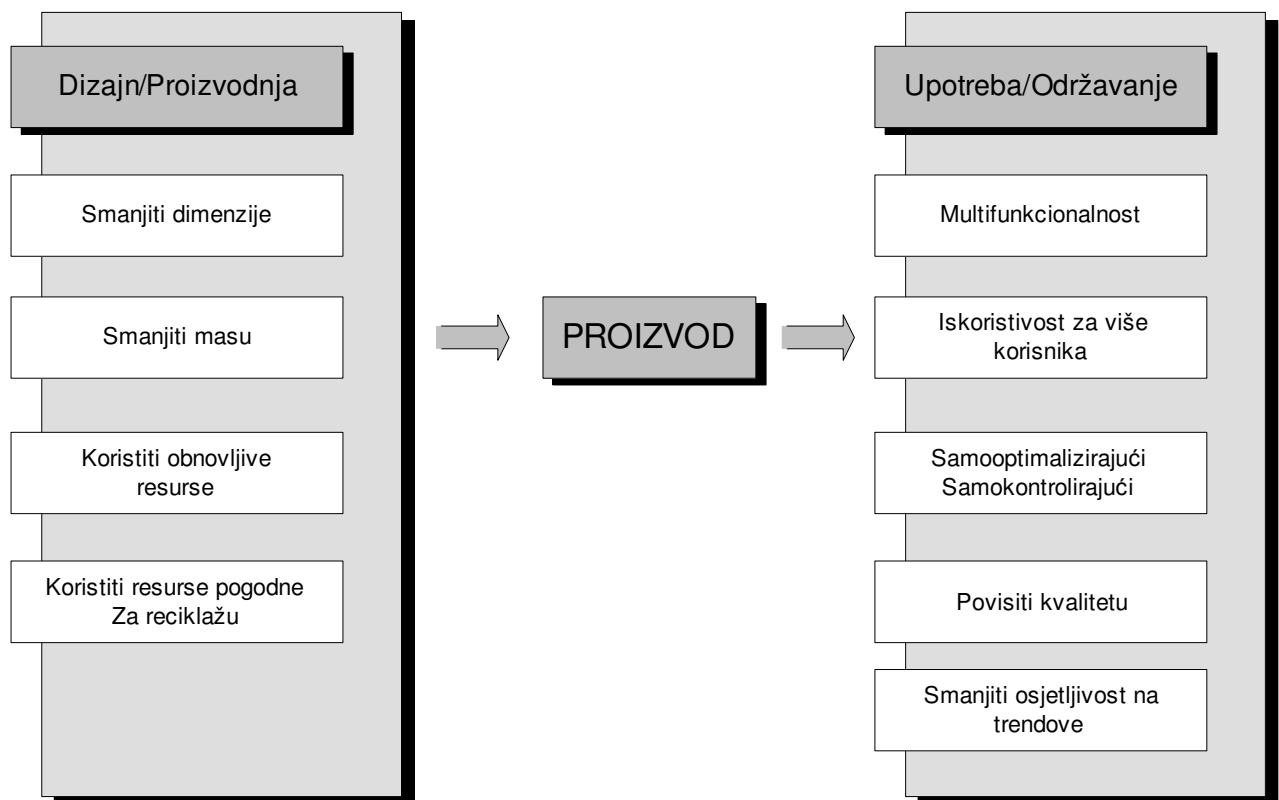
Dizajn/Proizvodnja

Smanjiti dimenzije

Smanjiti masu

Koristiti obnovljive resurse

Koristiti resurse pogodne Za reciklažu

PROIZVOD

Upotreba/Održavanje

Multifunkcionalnost

Iskoristivost za više korisnika

Samooptimalizirajući Samokontrolirajući

Povisiti kvalitetu

Smanjiti osjetljivost na trendove